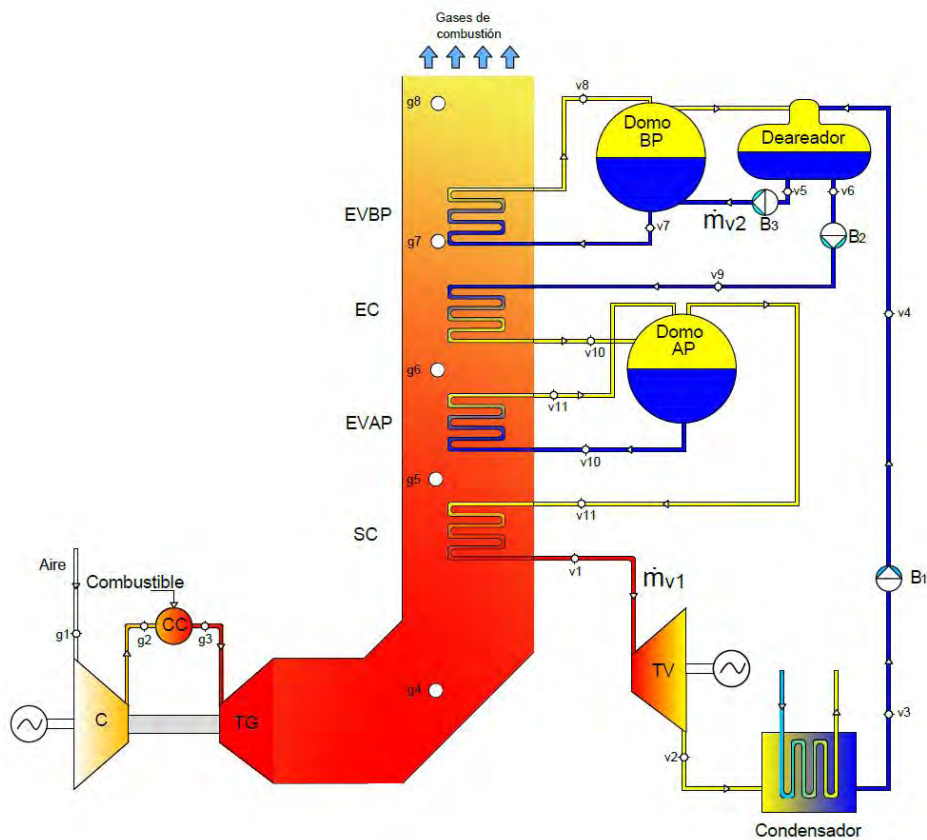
Gases de combustión

g8

v8

Domo BP

Deareador

EVBP

$\dot{m}_{v2}$

v5

v6

g7

v7

B3

B2

EC

v9

v4

Domo AP

v10

g6

v11

EVAP

v10

g5

SC

v11

Aire

v1

$\dot{m}_{v1}$

B1

Combustible

CC

g1

g2

g3

TV

g4

C

TG

v3

v2

Condensador